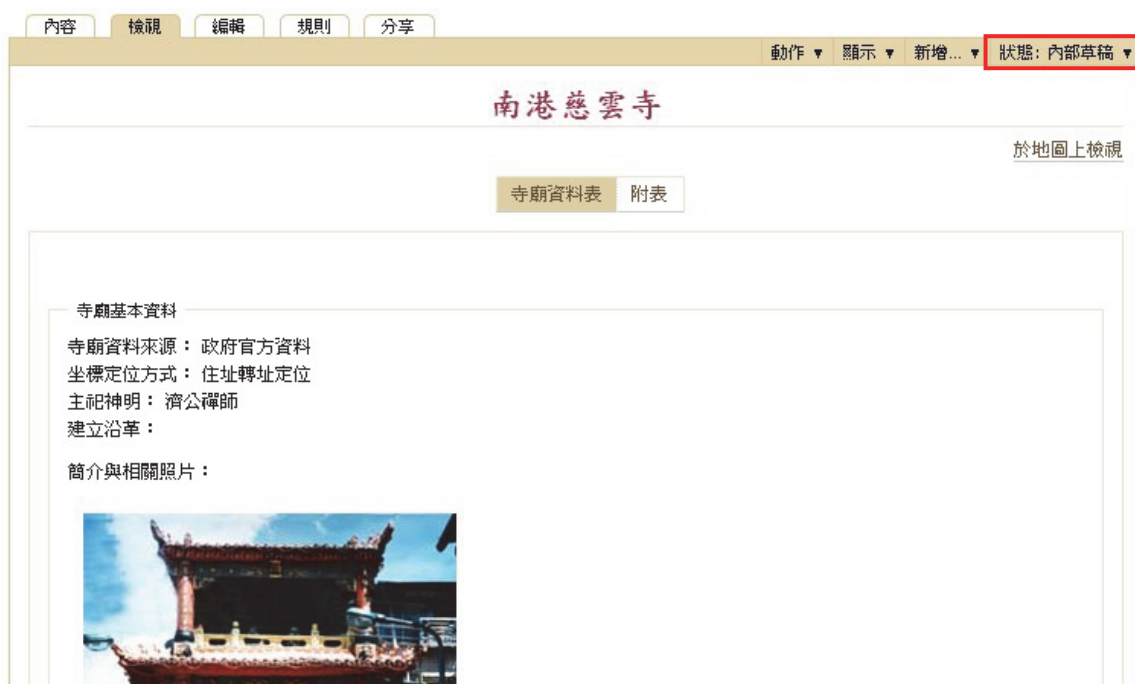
內容 檢視 編輯 規則 分享

動作 ▾ 顯示 ▾ 新增... ▾ 狀態: 內部草稿 ▾

南港慈雲寺

於地圖上檢視

寺廟資料表 附表

寺廟基本資料

寺廟資料來源： 政府官方資料
坐標定位方式： 住址轉址定位
主祀神明： 濟公禪師
建立沿革：

簡介與相關照片：